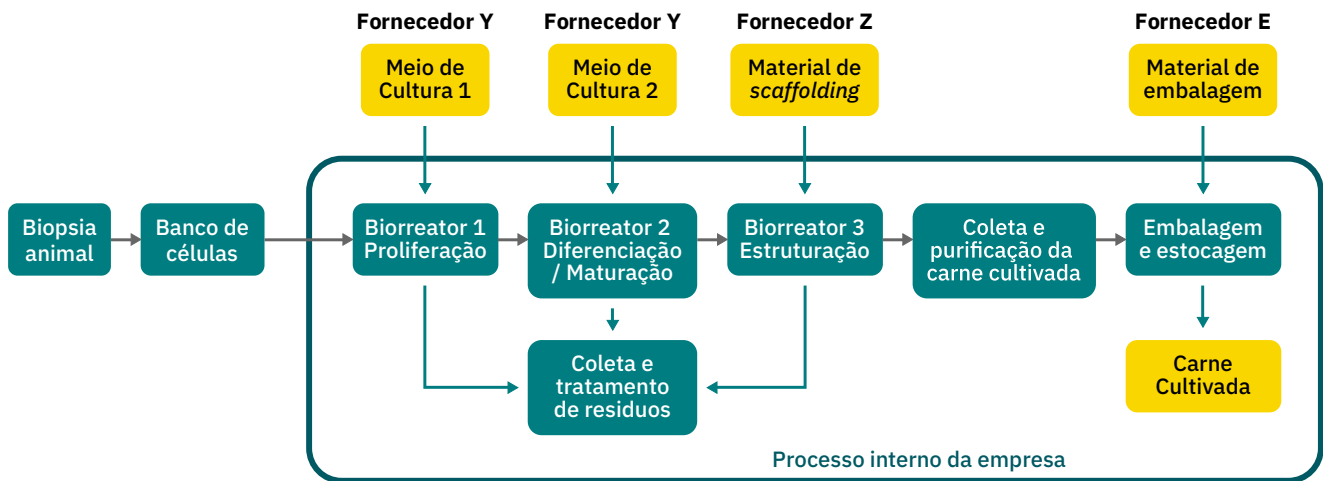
Fornecedor Y
Meio de Cultura 1

Fornecedor Y
Meio de Cultura 2

Fornecedor Z
Material de *scaffolding*

Fornecedor E
Material de embalagem

Biopsia animal

Banco de células

Biorreator 1 Proliferação

Biorreator 2 Diferenciação / Maturação

Biorreator 3 Estruturação

Coleta e purificação da carne cultivada

Embalagem e estocagem

Coleta e tratamento de residuos

Carne Cultivada

Processo interno da empresa